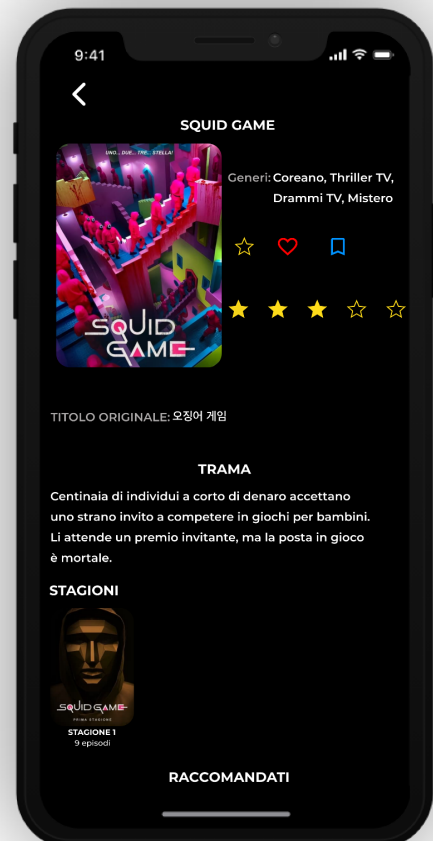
9:41

SQUID GAME

UNO... DUE... TRE... STELLA!

SQUID GAME

Generi: Coreano, Thriller TV, Drammi TV, Mistero

TITOLO ORIGINALE: 오징어 게임

TRAMA

Centinaia di individui a corto di denaro accettano uno strano invito a competere in giochi per bambini. Li attende un premio invitante, ma la posta in gioco è mortale.

STAGIONI

SQUID GAME
PRIMA STAGIONE

STAGIONE 1
9 episodi

RACCOMANDATI